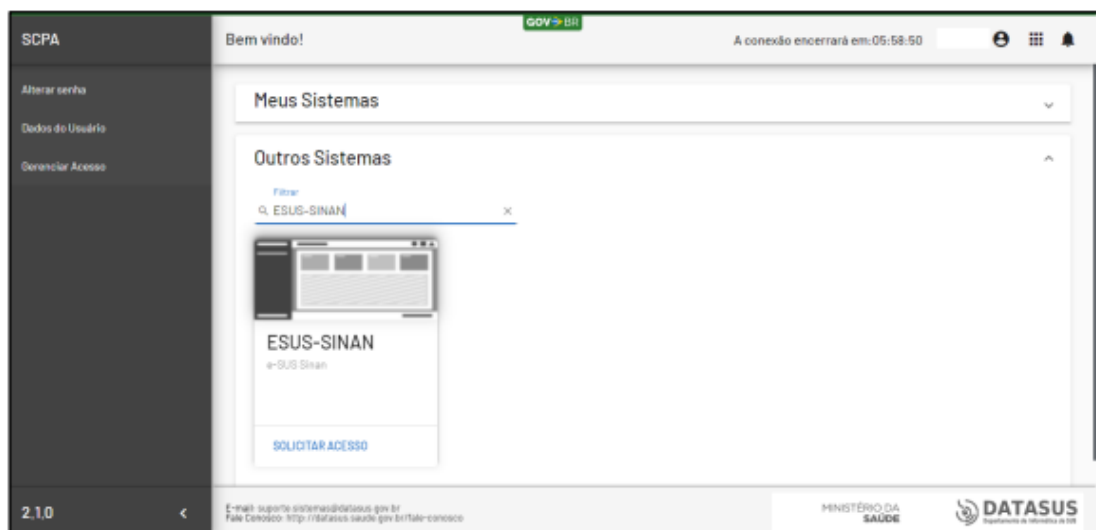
SCPA

Alterar senha

Dados do Usuário

Gerenciar Acesso

2.1.0

GOV.BR

Bem vindo!

A conexão encerrará em:05:58:50

Meus Sistemas

Outros Sistemas

Filtrar

ESUS-SINAN

ESUS-SINAN

e-SUS Sinan

SOLICITAR ACESSO

E-mail: suporte.sistemas@datasus.gov.br
Fale Conosco: http://datasus.saude.gov.br/fale-conosco

MINISTÉRIO DA SAÚDE

DATASUS
Departamento de Informática do SUS